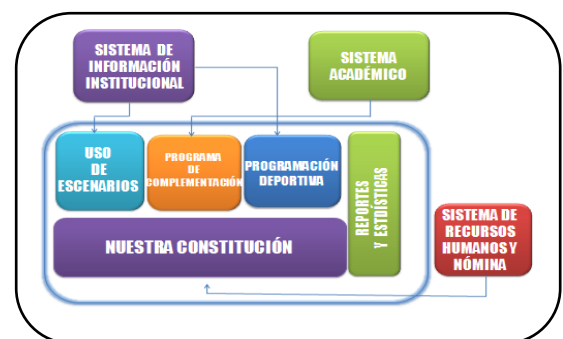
SISTEMA DE INFORMACIÓN INSTITUCIONAL

SISTEMA ACADÉMICO

USO DE ESCENARIOS

PROGRAMA DE COMPLEMENTACIÓN

PROGRAMACIÓN DEPORTIVA

REPORTES Y ESTDÍSTICAS

NUESTRA CONSTITUCIÓN

SISTEMA DE RECURSOS HUMANOS Y NÓMINA